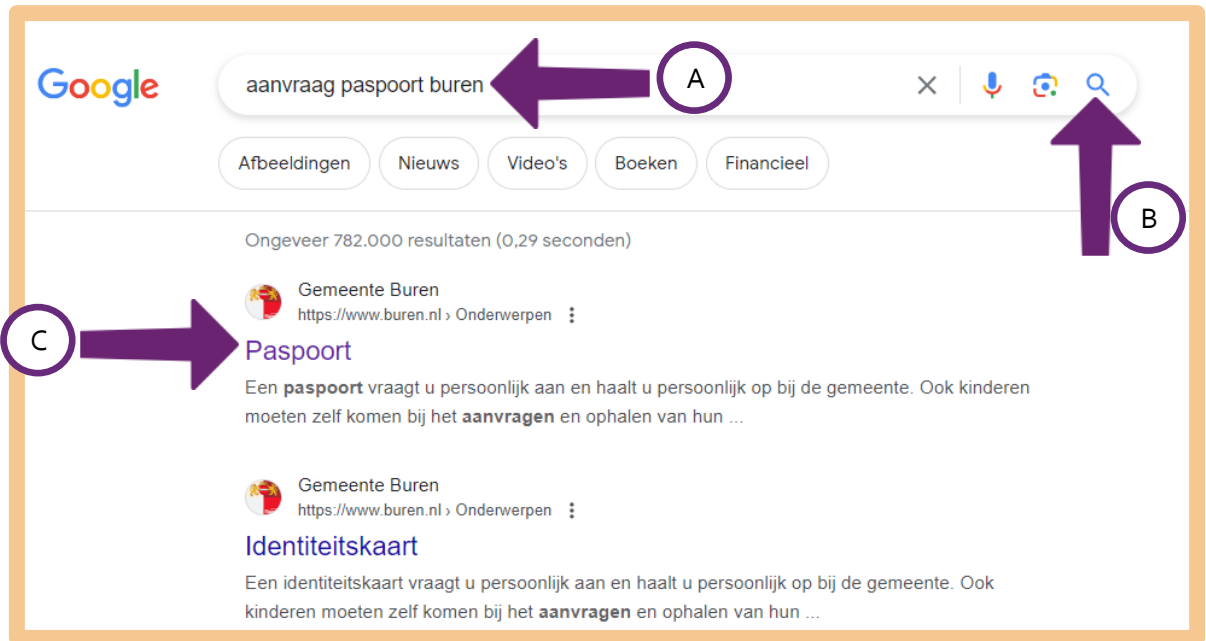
Google

aanvraag paspoort buren

A

Afbeeldingen Nieuws Video's Boeken Financieel

B

Ongeveer 782.000 resultaten (0,29 seconden)

Gemeente Buren
https://www.buren.nl › Onderwerpen

C

Paspoort

Een **paspoort** vraagt u persoonlijk aan en haalt u persoonlijk op bij de gemeente. Ook kinderen moeten zelf komen bij het **aanvragen** en ophalen van hun ...

Gemeente Buren
https://www.buren.nl › Onderwerpen

Identiteitskaart

Een identiteitskaart vraagt u persoonlijk aan en haalt u persoonlijk op bij de gemeente. Ook kinderen moeten zelf komen bij het **aanvragen** en ophalen van hun ...